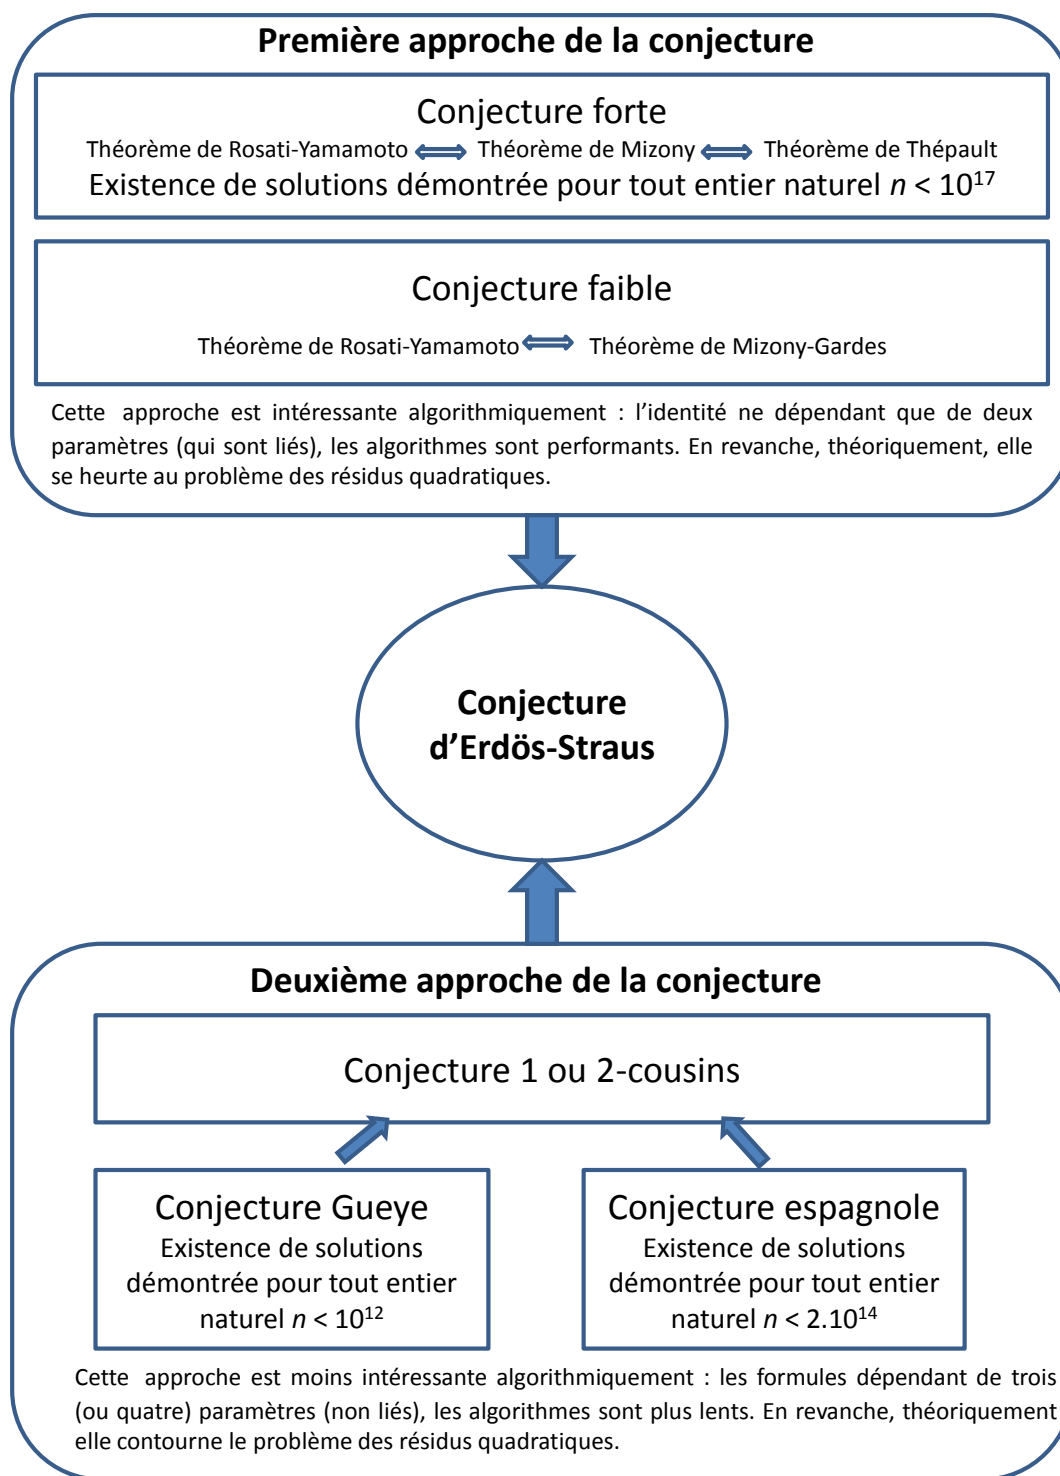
Première approche de la conjecture

Conjecture forte

Théorème de Rosati-Yamamoto $\Leftrightarrow$ Théorème de Mizony $\Leftrightarrow$ Théorème de Thépault

Existence de solutions démontrée pour tout entier naturel $n < 10^{17}$

Conjecture faible

Théorème de Rosati-Yamamoto $\Leftrightarrow$ Théorème de Mizony-Gardes

Cette approche est intéressante algorithmiquement : l'identité ne dépendant que de deux paramètres (qui sont liés), les algorithmes sont performants. En revanche, théoriquement, elle se heurte au problème des résidus quadratiques.

Conjecture d'Erdös-Straus

Deuxième approche de la conjecture

Conjecture 1 ou 2-cousins

Conjecture Gueye

Existence de solutions démontrée pour tout entier naturel $n < 10^{12}$

Conjecture espagnole

Existence de solutions démontrée pour tout entier naturel $n < 2.10^{14}$

Cette approche est moins intéressante algorithmiquement : les formules dépendant de trois (ou quatre) paramètres (non liés), les algorithmes sont plus lents. En revanche, théoriquement elle contourne le problème des résidus quadratiques.